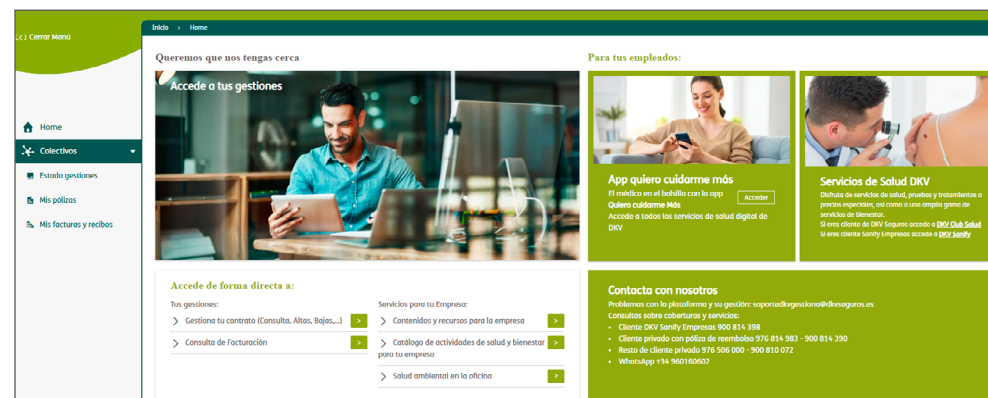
(<) Cerrar Menú

Home

Colectivos

Estado gestiones

Mis pólizas

Mis facturas y recibos

Inicio › Home

Queremos que nos tengas cerca

Accede a tus gestiones

Para tus empleados:

App quiero cuidarme más

El médico en el bolsillo con la app Quiero cuidarme Más

Accede a todos los servicios de salud digital de DKV

Acceder

Servicios de Salud DKV

Disfruta de servicios de salud, pruebas y tratamientos a precios especiales, así como a una amplia gama de servicios de bienestar.

Si eres cliente de DKV Seguros accede a DKV Club Salud

Si eres cliente Sanify Empresas accede a DKV Sanify

Accede de forma directa a:

Tus gestiones:

Gestiona tu contrato (Consulta, Altas, Bajas,...)

Consulta de facturación

Servicios para tu Empresa:

Contenidos y recursos para la empresa

Catálogo de actividades de salud y bienestar para tu empresa

Salud ambiental en la oficina

Contacta con nosotros

Problemas con la plataforma y su gestión: soportedkvgestiona@dkvseguros.es

Consultas sobre coberturas y servicios:

- Cliente DKV Sanify Empresas 900 814 398
- Cliente privado con póliza de reembolso 976 814 983 - 900 814 390
- Resto de cliente privado 976 506 000 - 900 810 072
- WhatsApp +34 960160602